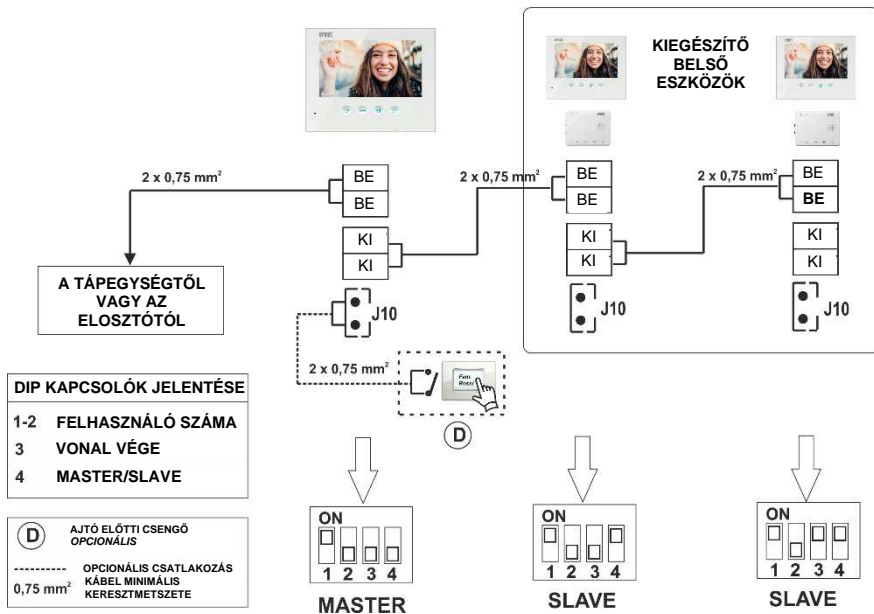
KIEGÉSZÍTŐ BELSŐ ESZKÖZÖK

2 x 0,75 mm$^2$

BE
BE
KI
KI

2 x 0,75 mm$^2$

BE
BE
KI
KI

2 x 0,75 mm$^2$

BE
BE
KI
KI

A TÁPEGYSÉGTŐL VAGY AZ ELOSZTÓTÓL

J10

J10

J10

2 x 0,75 mm$^2$

DIP KAPCSOLÓK JELENTÉSE
1-2 FELHASZNÁLÓ SZÁMA
3 VONAL VÉGE
4 MASTER/SLAVE

D

D AJTÓ ELŐTTI CSENGŐ OPCIONÁLIS
OPCIONÁLIS CSATLAKOZÁS
0,75 mm$^2$ KÁBEL MINIMÁLIS KERESZTMETSZETE

ON
1 2 3 4
MASTER

ON
1 2 3 4
SLAVE

ON
1 2 3 4
SLAVE